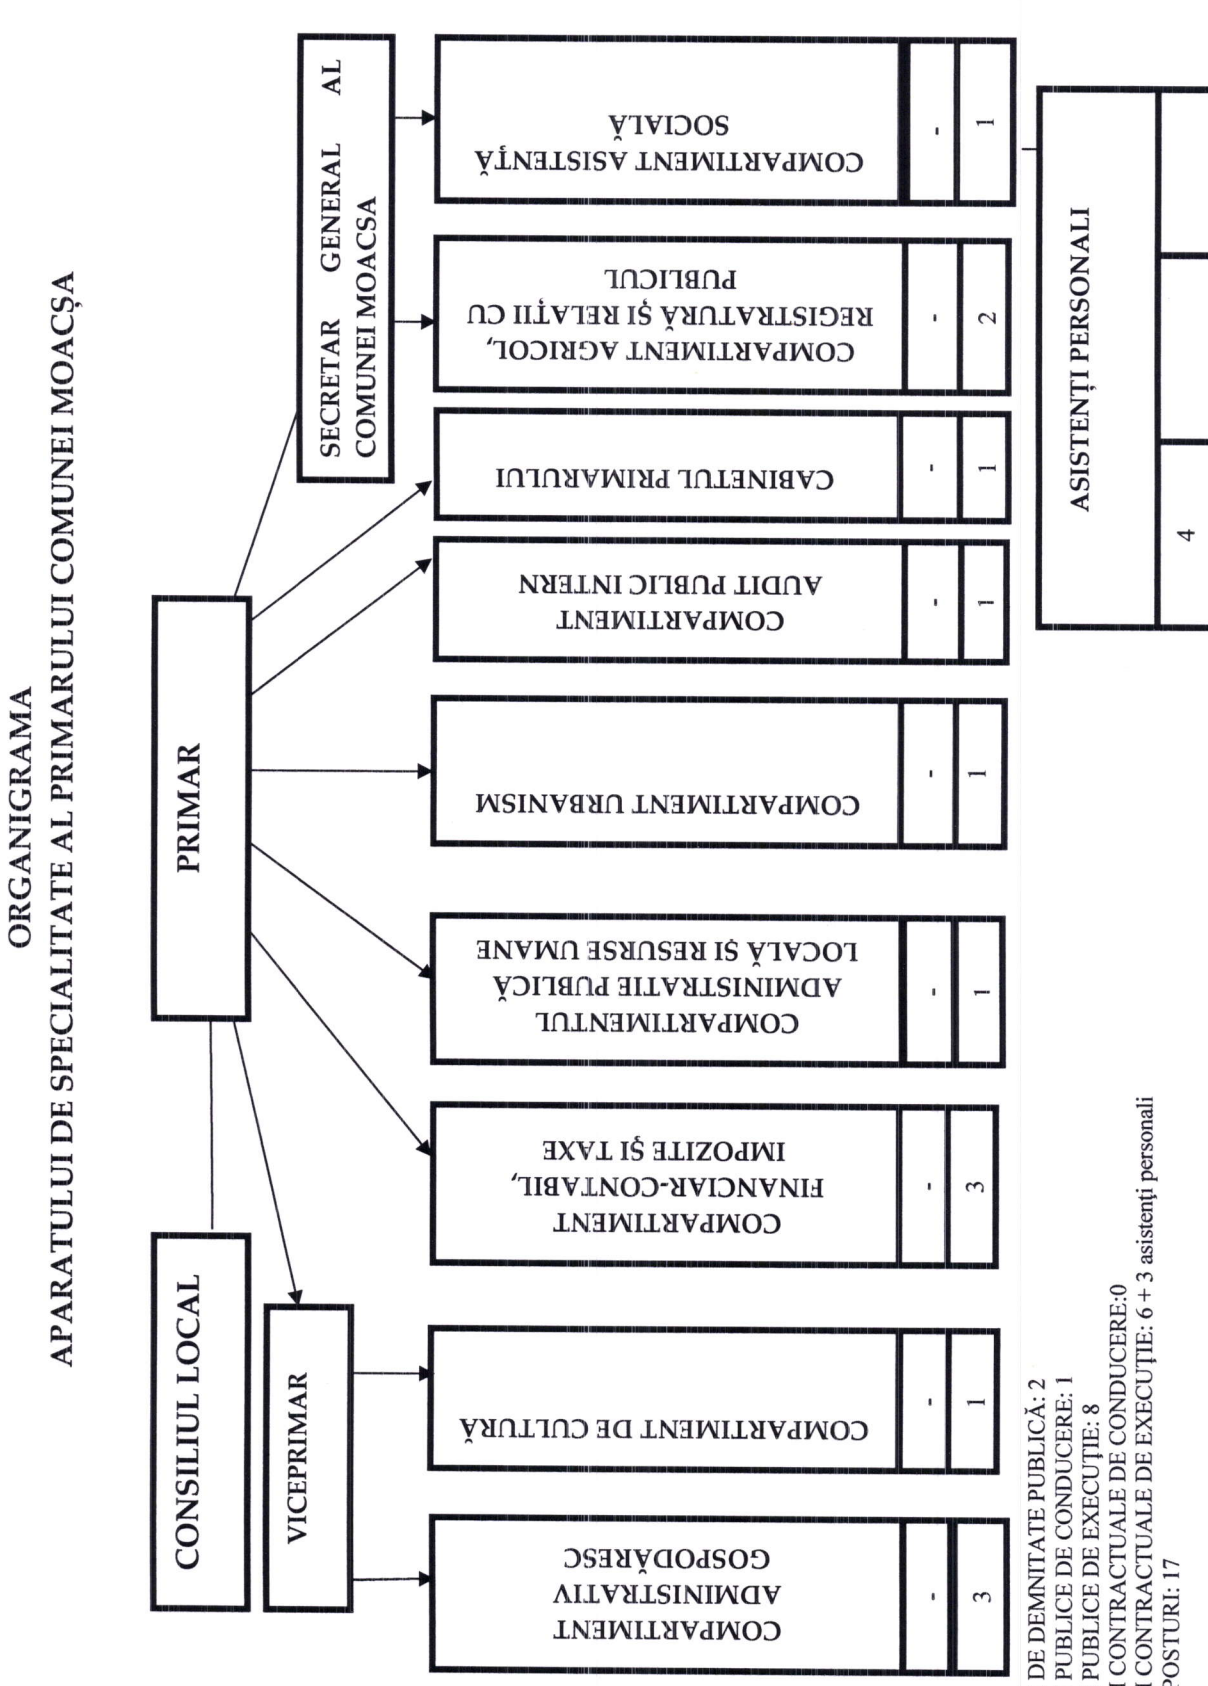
ORGANIGRAMA
APARATULUI DE SPECIALITATE AL PRIMARULUI COMUNEI MOACŞA

CONSILIUL LOCAL

PRIMAR

VICEPRIMAR

SECRETAR GENERAL AL COMUNEI MOACSA

COMPARTIMENT ADMINISTRATIV GOSPODĂRESC
- 3

COMPARTIMENT DE CULTURĂ
- 1

COMPARTIMENT FINANCIAR-CONTABIL, IMPOZITE ŞI TAXE
- 3

COMPARTIMENTUL ADMINISTRATIE PUBLICĂ LOCALĂ ŞI RESURSE UMANE
- 1

COMPARTIMENT URBANISM
- 1

COMPARTIMENT AUDIT PUBLIC INTERN
- 1

CABINETUL PRIMARULUI
- 1

COMPARTIMENT AGRICOL, REGISTRATURĂ ŞI RELAŢII CU PUBLICUL
- 2

COMPARTIMENT ASISTENŢĂ SOCIALĂ
- 1

ASISTENŢI PERSONALI
4

DE DEMNITATE PUBLICĂ: 2
PUBLICE DE CONDUCERE: 1
PUBLICE DE EXECUŢIE: 8
I CONTRACTUALE DE CONDUCERE:0
I CONTRACTUALE DE EXECUŢIE: 6 + 3 asistenţi personali
POSTURI: 17